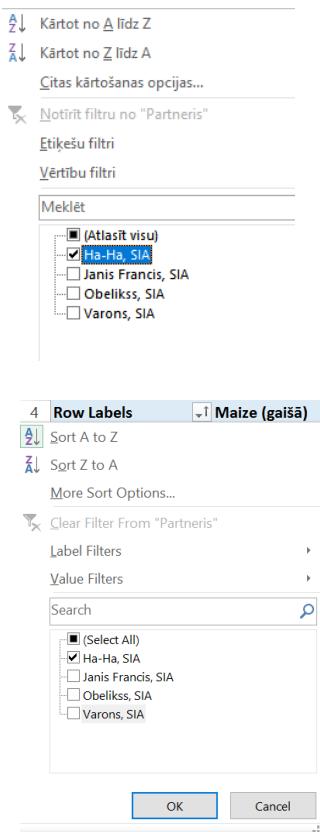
Kārtot no A līdz Z
Kārtot no Z līdz A
Citas kārtošanas opcijas...
Notīrīt filtru no "Partneris"
Etiķešu filtri
Vērtību filtri
Meklēt
(Atlasīt visu)
Ha-Ha, SIA
Janis Francis, SIA
Obelikss, SIA
Varons, SIA

4 Row Labels Maize (gaišā)
Sort A to Z
Sort Z to A
More Sort Options...
Clear Filter From "Partneris"
Label Filters
Value Filters
Search
(Select All)
Ha-Ha, SIA
Janis Francis, SIA
Obelikss, SIA
Varons, SIA
OK
Cancel